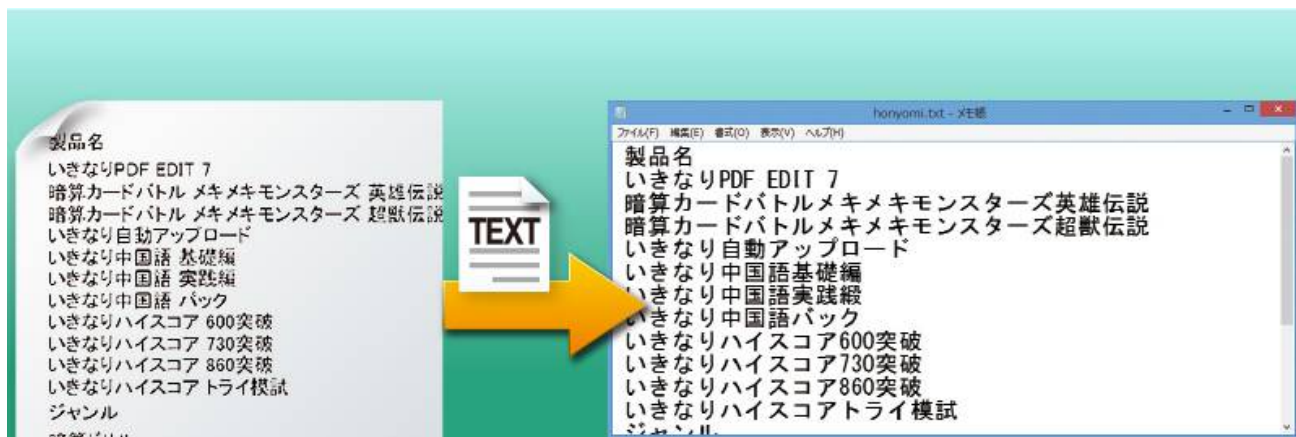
製品名
いきなりPDF EDIT 7
暗算カードバトル メキメキモンスターズ 英雄伝説
暗算カードバトル メキメキモンスターズ 超獣伝説
いきなり自動アップロード
いきなり中国語 基礎編
いきなり中国語 実践編
いきなり中国語 パック
いきなりハイスコア 600突破
いきなりハイスコア 730突破
いきなりハイスコア 860突破
いきなりハイスコア トライ模試
ジャンル
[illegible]

TEXT

honyomi.txt - メモ帳
ファイル(F) 編集(E) 書式(O) 表示(V) ヘルプ(H)
製品名
いきなりPDF EDIT 7
暗算カードバトルメキメキモンスターズ英雄伝説
暗算カードバトルメキメキモンスターズ超獣伝説
いきなり自動アップロード
いきなり中国語基礎編
いきなり中国語実践綴
いきなり中国語バック
いきなりハイスコア600突破
いきなりハイスコア730突破
いきなりハイスコア860突破
いきなりハイスコアトライ模試
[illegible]